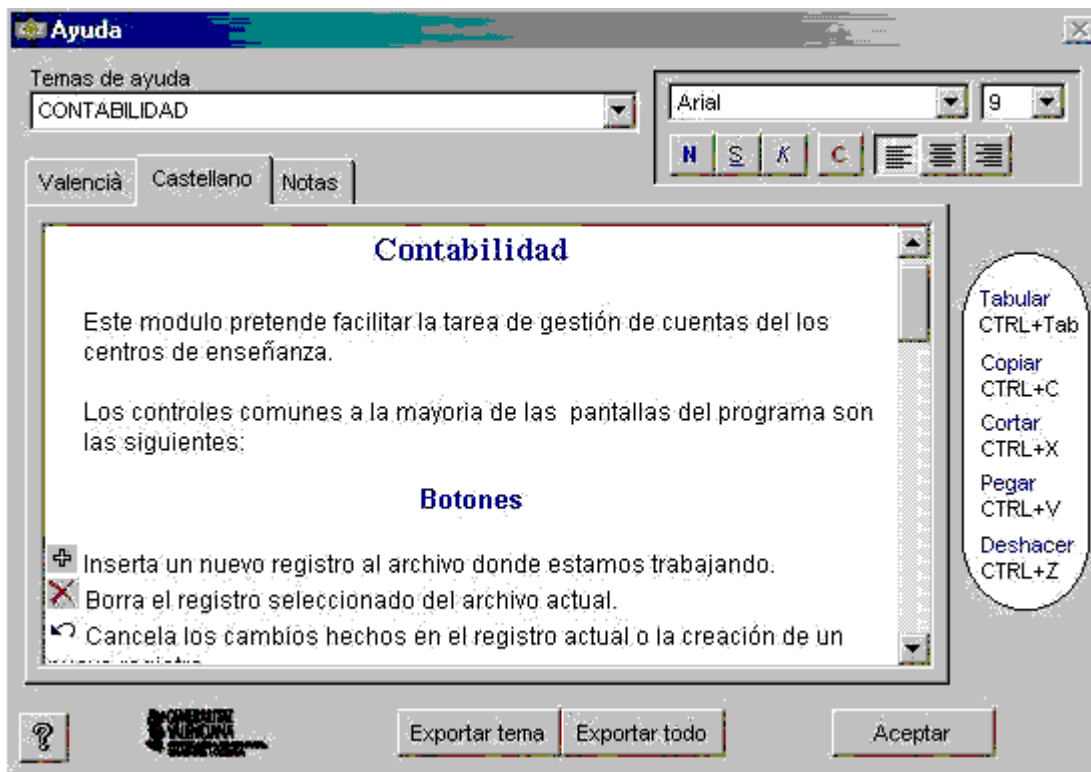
Ayuda

Temas de ayuda
CONTABILIDAD

Arial
9
N S K C

Valencià Castellano Notas

Contabilidad

Este modulo pretende facilitar la tarea de gestión de cuentas del los centros de enseñanza.

Los controles comunes a la mayoria de las pantallas del programa son las siguientes:

Botones

Inserta un nuevo registro al archivo donde estamos trabajando.
Borra el registro seleccionado del archivo actual.
Cancela los cambios hechos en el registro actual o la creación de un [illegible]

Tabular
CTRL+Tab
Copiar
CTRL+C
Cortar
CTRL+X
Pegar
CTRL+V
Deshacer
CTRL+Z

?
GENERALITAT VALENCIANA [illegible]
Exportar tema
Exportar todo
Aceptar